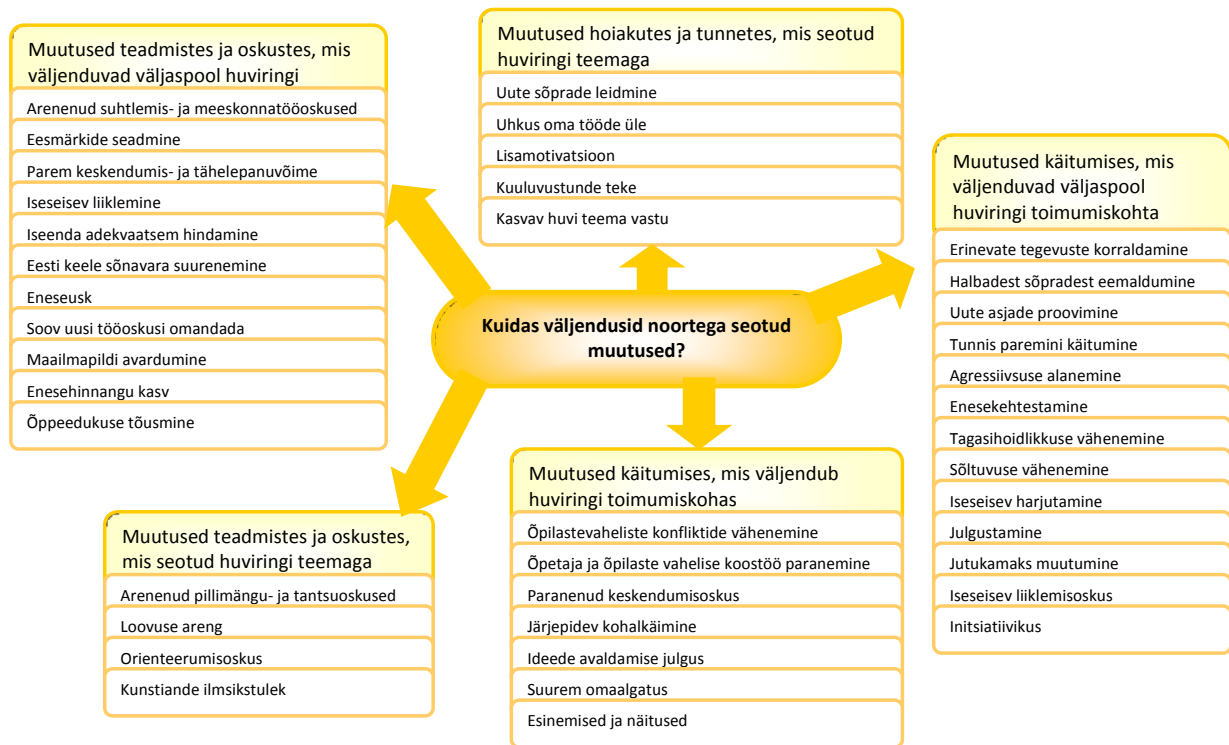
Muutused hoiakutes ja tunnetes, mis seotud huviringi teemaga
Uute sõprade leidmine
Uhkus oma tööde üle
Lisamotivatsioon
Kuuluvustunde teke
Kasvav huvi teema vastu

Muutused teadmistes ja oskustes, mis väljenduvad väljaspool huviringi
Arenenud suhtlemis- ja meeskonnatööoskused
Eesmärkide seadmine
Parem keskendumis- ja tähelepanuvõime
Iseseisev liiklemine
Iseenda adekvaatsem hindamine
Eesti keele sõnavara suurenemine
Eneseusk
Soov uusi tööoskusi omandada
Maailmapildi avardumine
Enesehinnangu kasv
Õppeedukuse tõusmine

Kuidas väljendusid noortega seotud muutused?

Muutused käitumises, mis väljenduvad väljaspool huviringi toimumiskohta
Erinevate tegevuste korraldamine
Halbadest sõpradest eemaldumine
Uute asjade proovimine
Tunnis paremini käitumine
Agressiivsuse alanemine
Enesekehtestamine
Tagasihoidlikkuse vähenemine
Sõltuvuse vähenemine
Iseseisev harjutamine
Julgustamine
Jutukamaks muutumine
Iseseisev liiklemisoskus
Initsiatiivikus

Muutused teadmistes ja oskustes, mis seotud huviringi teemaga
Arenenud pillimängu- ja tantsuoskused
Loovuse areng
Orienteerumisoskus
Kunstiande ilmsikstulek

Muutused käitumises, mis väljendub huviringi toimumiskohas
Õpilastevaheliste konfliktide vähenemine
Õpetaja ja õpilaste vahelise koostöö paranemine
Paranenud keskendumisoskus
Järjepidev kohalkäimine
Ideede avaldamise julgus
Suurem omaalgatus
Esinemised ja näitused